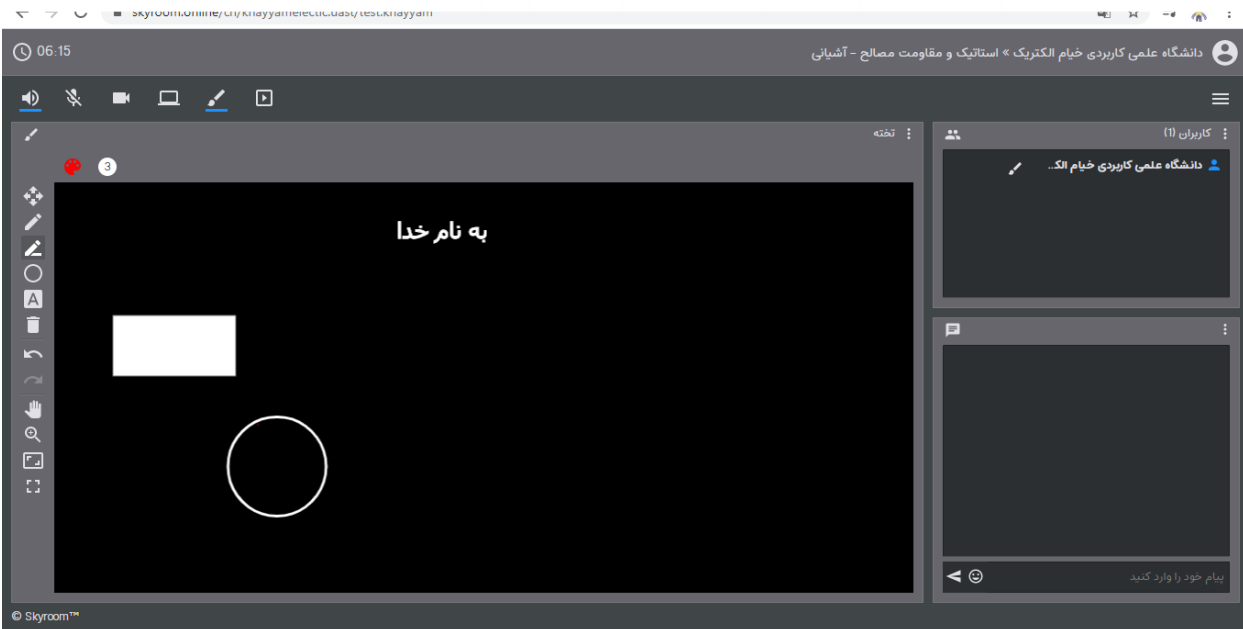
skyroom.online/ch/khayyamelectic.uast/test.khayyam

06:15

دانشگاه علمی کاربردی خیام الکتریک » استاتیک و مقاومت مصالح - آشیانی

تخته

3

به نام خدا

کاربران (1)

دانشگاه علمی کاربردی خیام الک..

پیام خود را وارد کنید

© Skyroom™